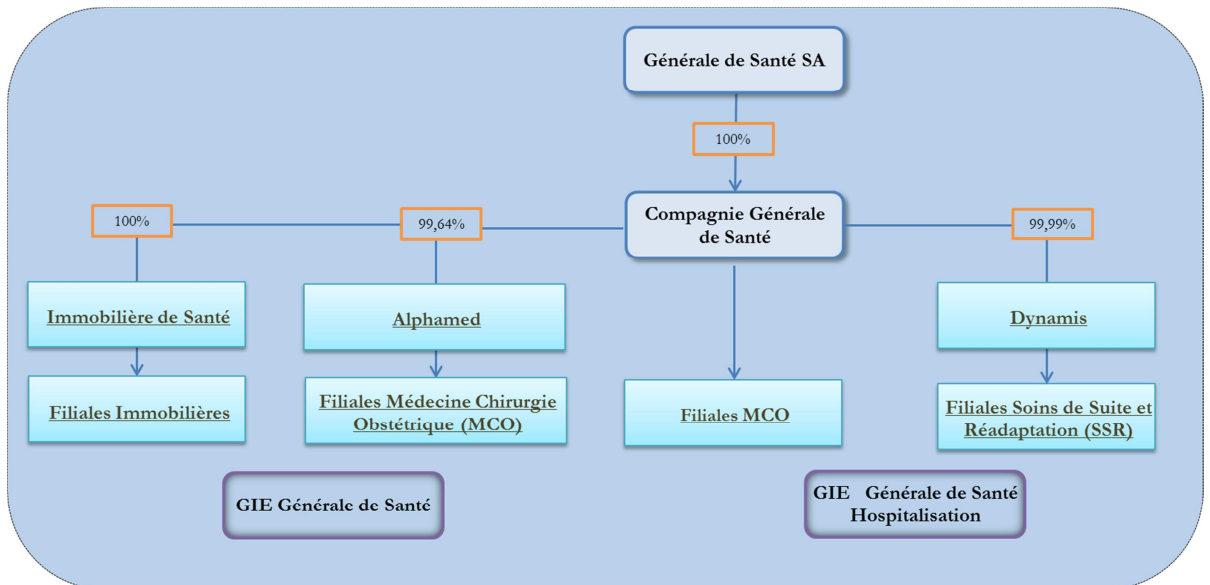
Générale de Santé SA

100%

Compagnie Générale de Santé

100%

99,64%

99,99%

Immobilière de Santé

Alphamed

Dynamis

Filiales Immobilières

Filiales Médecine Chirurgie Obstétrique (MCO)

Filiales MCO

Filiales Soins de Suite et Réadaptation (SSR)

GIE Générale de Santé

GIE Générale de Santé Hospitalisation